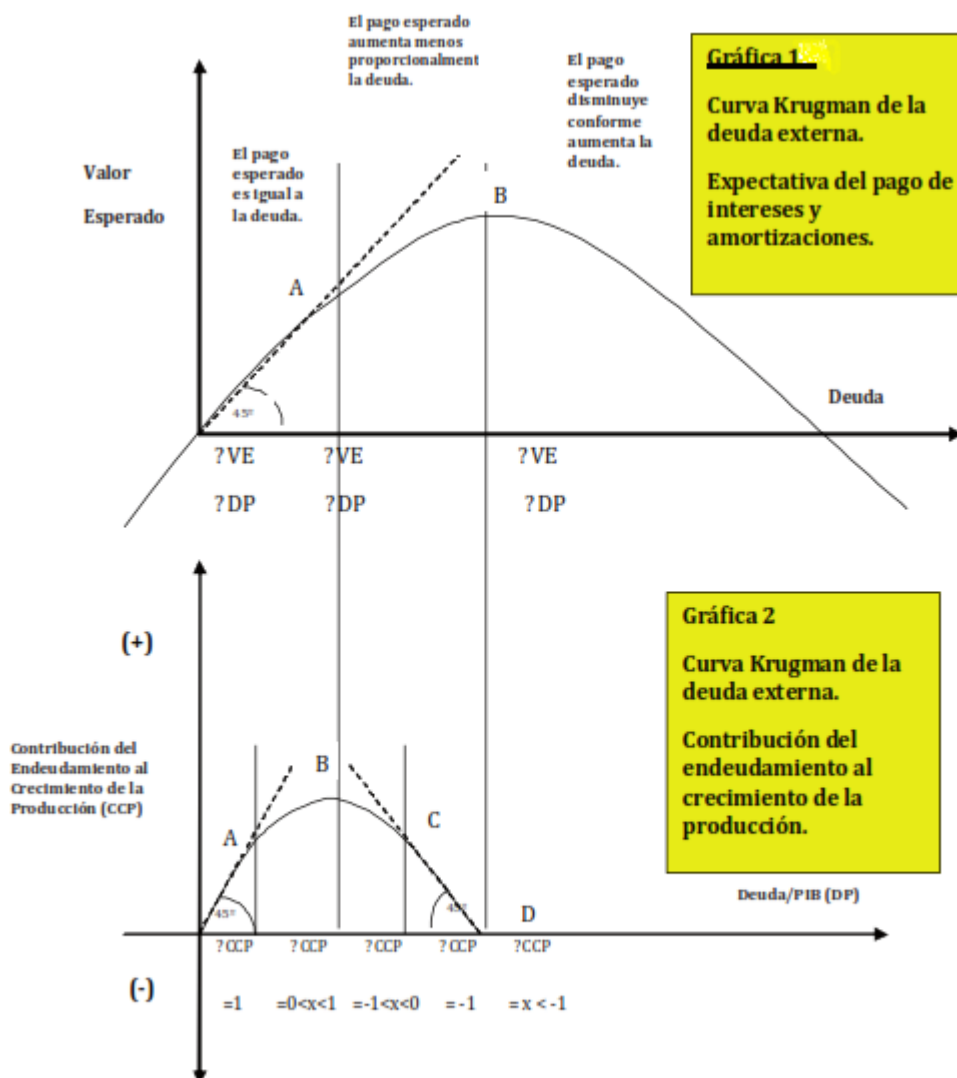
El pago esperado aumenta menos proporcionalment la deuda.

El pago esperado disminuye conforme aumenta la deuda.

Gráfica 1

Curva Krugman de la deuda externa.

Expectativa del pago de intereses y amortizaciones.

Valor

Esperado

El pago esperado es igual a la deuda.

B

A

45°

Deuda

? VE ? VE ? VE

? DP ? DP ? DP

Gráfica 2

Curva Krugman de la deuda externa.

Contribución del endeudamiento al crecimiento de la producción.

(+)

Contribución del Endeudamiento al Crecimiento de la Producción (CCP)

B

A

C

45°

45°

D

Deuda/PIB (DP)

? CCP ? CCP ? CCP ? CCP ? CCP

(-)

=1 =0<x<1 =-1<x<0 = -1 = x < -1